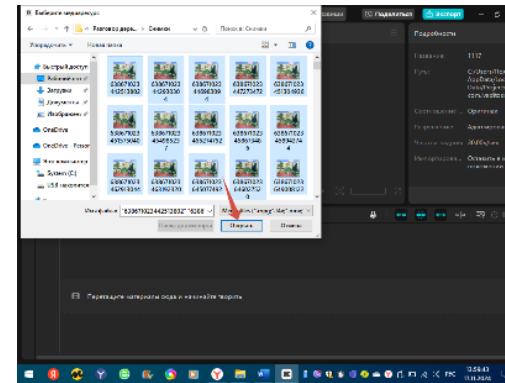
Выберите медиаресурс
Разговор дерев... > Снимки
Поиск: Снимки
Упорядочить ▾ Новая папка
Быстрый доступ
Рабочий стол
Загрузки
Документы
Изображения
OneDrive
OneDrive - Personal
Этот компьютер
System (C:)
USB накопитель
638671023 442513882
638671023 442603804
638671023 442603868
638671023 442653...
638671023 442...
638671023 442...
638671023 442...
638671023 442...
638671023 442...
638671023 442...
Имя файла: "638671023442513882" "6386...
Все (*.mp4;*.mov;*.jpg;*.png)
Открыть
Отмена
Поделиться
Экспорт
Подробности
Название 1117
Путь C:/Users/...
Соотношение Оригинал
Разрешение Адаптировано
Частота кадров 30.00fps
Импортировано Оставить в ...
Перетащите материалы сюда и начните творить
13:59:43
11.11.2024